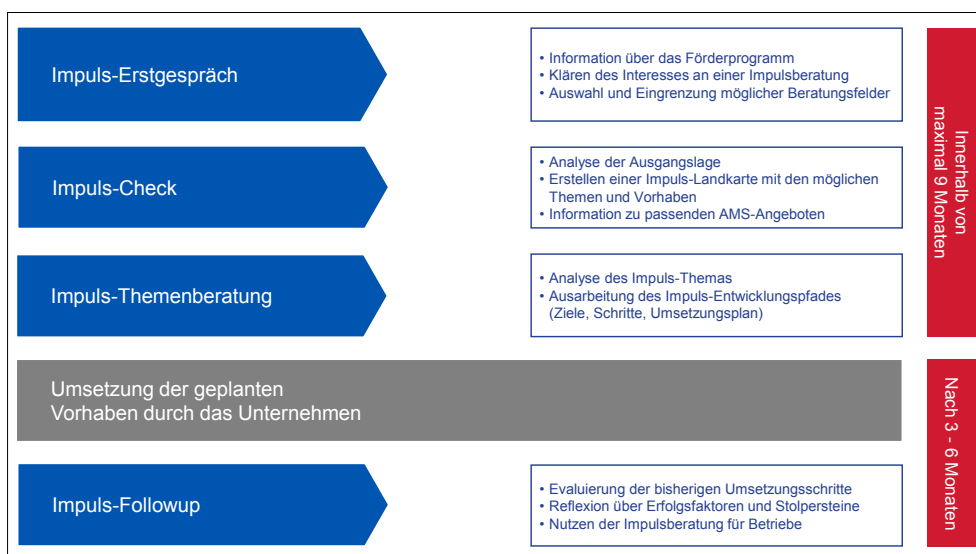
Impuls-Erstgespräch

• Information über das Förderprogramm
• Klären des Interesses an einer Impulsberatung
• Auswahl und Eingrenzung möglicher Beratungsfelder

Impuls-Check

• Analyse der Ausgangslage
• Erstellen einer Impuls-Landkarte mit den möglichen Themen und Vorhaben
• Information zu passenden AMS-Angeboten

Impuls-Themenberatung

• Analyse des Impuls-Themas
• Ausarbeitung des Impuls-Entwicklungspfades (Ziele, Schritte, Umsetzungsplan)

Innerhalb von maximal 9 Monaten

Umsetzung der geplanten Vorhaben durch das Unternehmen

Nach 3 - 6 Monaten

Impuls-Followup

• Evaluierung der bisherigen Umsetzungsschritte
• Reflexion über Erfolgsfaktoren und Stolpersteine
• Nutzen der Impulsberatung für Betriebe